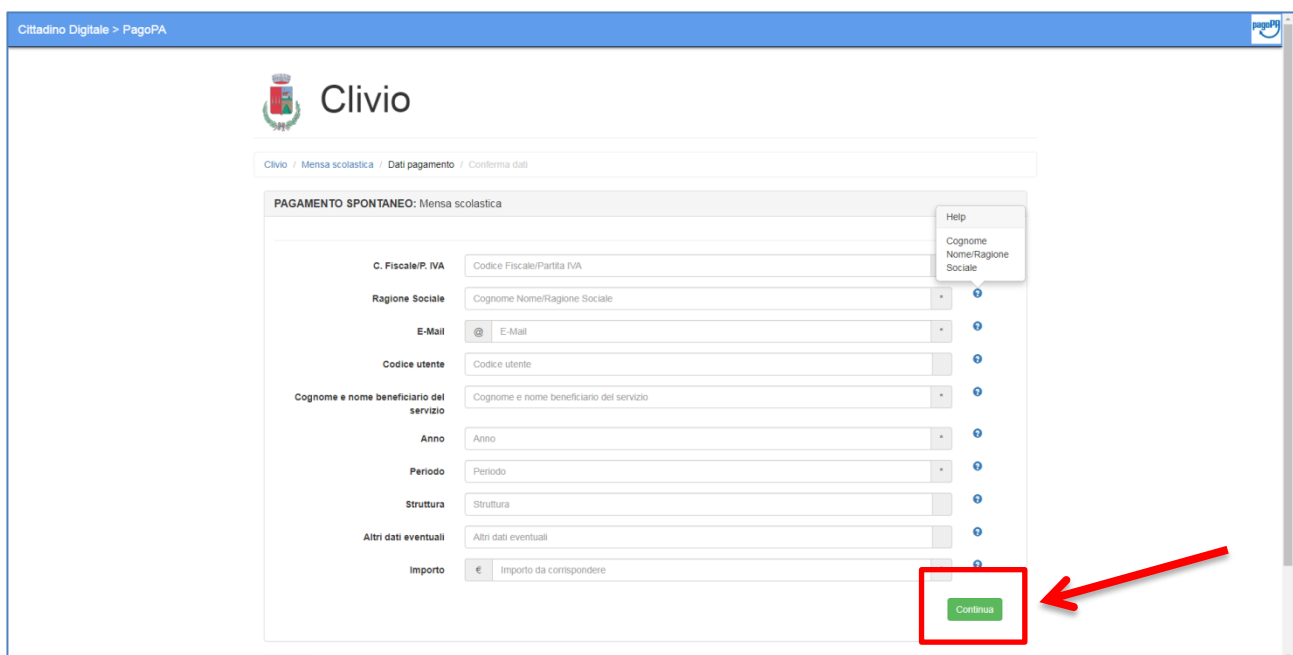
Cittadino Digitale > PagoPA

pagoPA

Clivio

Clivio / Mensa scolastica / Dati pagamento / Conferma dati

PAGAMENTO SPONTANEO: Mensa scolastica

Help

Cognome Nome/Ragione Sociale

C. Fiscale/P. IVA | Codice Fiscale/Partita IVA

Ragione Sociale | Cognome Nome/Ragione Sociale | *

E-Mail | @ | E-Mail | *

Codice utente | Codice utente

Cognome e nome beneficiario del servizio | Cognome e nome beneficiario del servizio | *

Anno | Anno | *

Periodo | Periodo | *

Struttura | Struttura

Altri dati eventuali | Altri dati eventuali

Importo | € | Importo da corrispondere | *

Continua